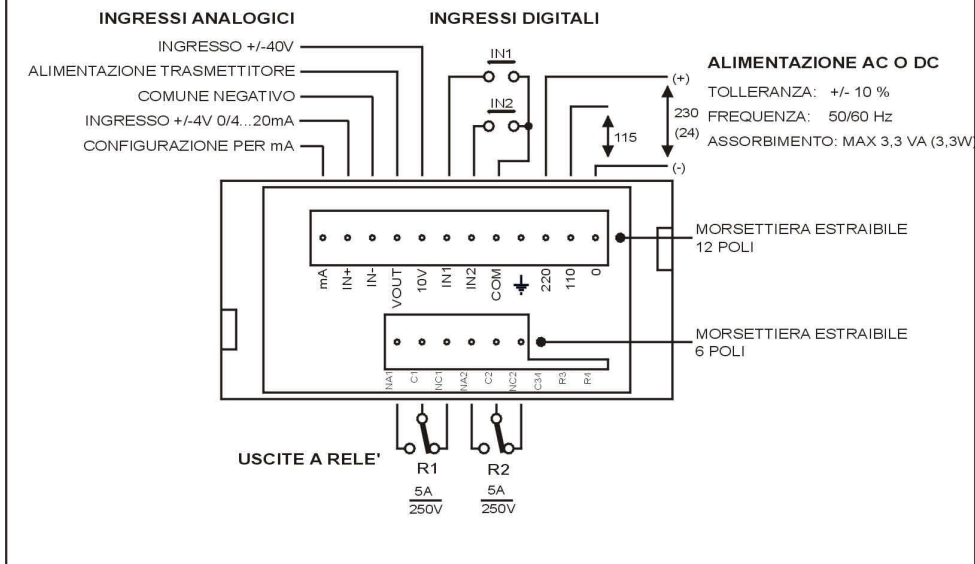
INGRESSI ANALOGICI

INGRESSI DIGITALI

INGRESSO +/-40V

ALIMENTAZIONE TRASMETTITORE

COMUNE NEGATIVO

INGRESSO +/-4V 0/4...20mA

CONFIGURAZIONE PER mA

IN1

IN2

ALIMENTAZIONE AC O DC

(+)

TOLLERANZA: +/- 10 %

230 FREQUENZA: 50/60 Hz

(24) ASSORBIMENTO: MAX 3,3 VA (3,3W)

115

(-)

mA IN+ IN- VOUT 10V IN1 IN2 COM 220 110 0

MORSETTIERA ESTRAIBILE 12 POLI

MORSETTIERA ESTRAIBILE 6 POLI

NA1 C1 NC1 NA2 C2 NC2 C34 R3 R4

USCITE A RELE'

R1

$\frac{5A}{250V}$

R2

$\frac{5A}{250V}$